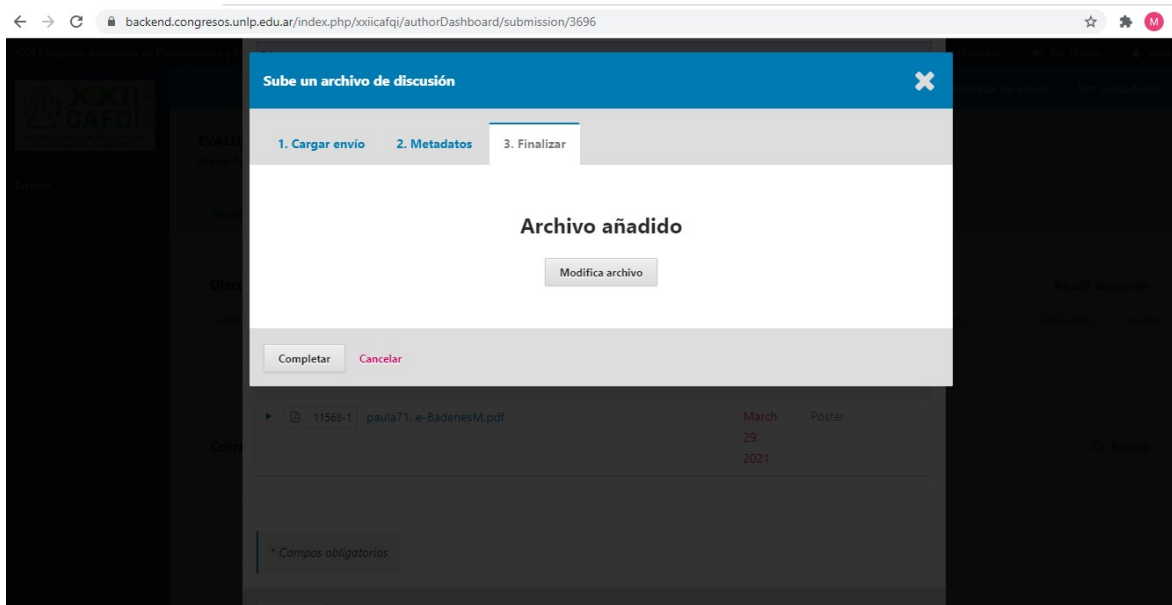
backend.congresos.unlp.edu.ar/index.php/xxiicafqi/authorDashboard/submission/3696

Sube un archivo de discusión

1. Cargar envío
2. Metadatos
3. Finalizar

Archivo añadido

Modifica archivo

Completar
Cancelar

11568-1 paula71, e-BadenesM.pdf
March 29, 2021
Póster

* Campos obligatorios